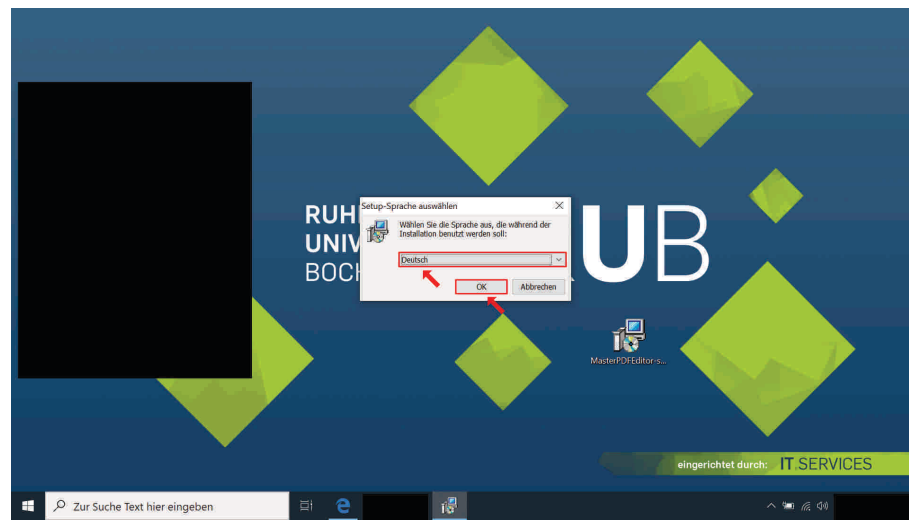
RUH
UNIV
BOCH

UB

Setup-Sprache auswählen

Wählen Sie die Sprache aus, die während der Installation benutzt werden soll:

Deutsch

OK

Abbrechen

MasterPDFEditor-s...

eingerichtet durch: IT.SERVICES

Zur Suche Text hier eingeben